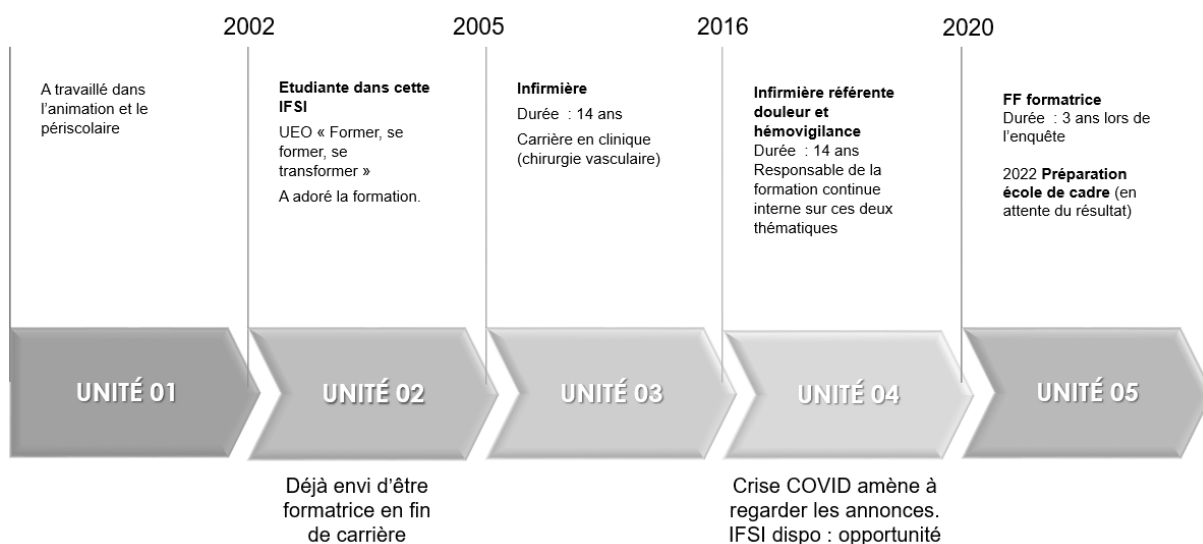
2002

2005

2016

2020

A travaillé dans l'animation et le périscolaire

Etudiante dans cette IFSI

UEO « Former, se former, se transformer »

A adoré la formation.

Infirmière

Durée : 14 ans

Carrière en clinique (chirurgie vasculaire)

Infirmière référente douleur et hémovigilance

Durée : 14 ans

Responsable de la formation continue interne sur ces deux thématiques

FF formatrice

Durée : 3 ans lors de l'enquête

2022 Préparation école de cadre (en attente du résultat)

UNITÉ 01

UNITÉ 02

UNITÉ 03

UNITÉ 04

UNITÉ 05

Déjà envi d'être formatrice en fin de carrière

Crise COVID amène à regarder les annonces. IFSI dispo : opportunité